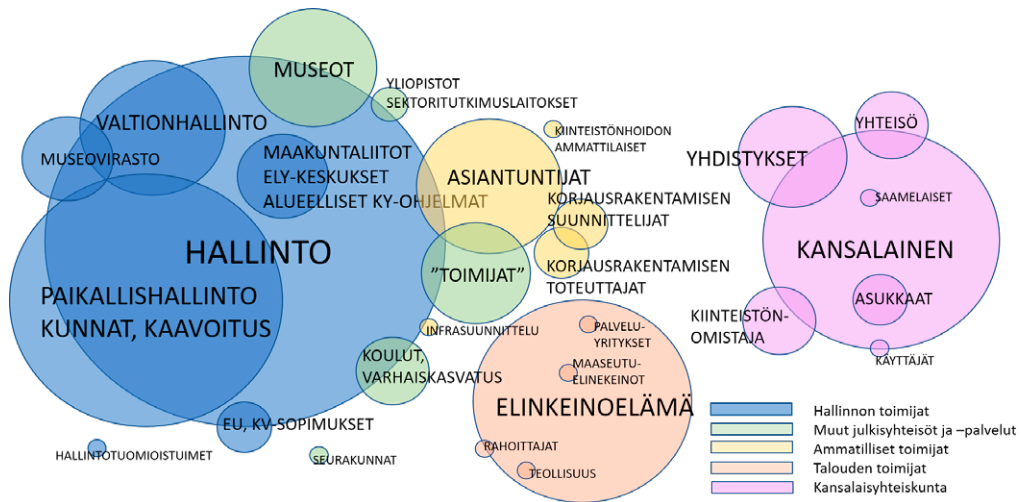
MUSEOT

YLIOPISTOT
SEKTORITUTKIMUSLAITOKSET

VALTIONHALLINTO

MUSEOVIRASTO

MAAKUNTALIITOT
ELY-KESKUKSET
ALUEELLISET KY-OHJELMAT

KIINTEISTÖNHOIDON
AMMATTILAISET

ASIANTUNTIJAT

KORJAUSRAKENTAMISEN
SUUNNITTELIJAT

YHTEISÖ

YHDISTYKSET

SAAMELAISET

HALLINTO

"TOIMIJAT"

KORJAUSRAKENTAMISEN
TOTEUTTAJAT

KANSALAINEN

PAIKALLISHALLINTO
KUNNAT, KAAVOITUS

ASUKKAAT

KIINTEISTÖN-
OMISTAJA

INFRASUUNNITTELU

PALVELU-
YRITYKSET

KÄYTTÄJÄT

KOULUT,
VARHAISKASVATUS

MAASEUTU-
ELINKEINOT

ELINKEINOELÄMÄ

EU, KV-SOPIMUKSET

RAHOITTAJAT

HALLINTOTUOMIOISTUIMET

SEURAKUNNAT

TEOLLISUUS

Hallinnon toimijat
Muut julkisyhteisöt ja –palvelut
Ammatilliset toimijat
Talouden toimijat
Kansalaisyhteiskunta